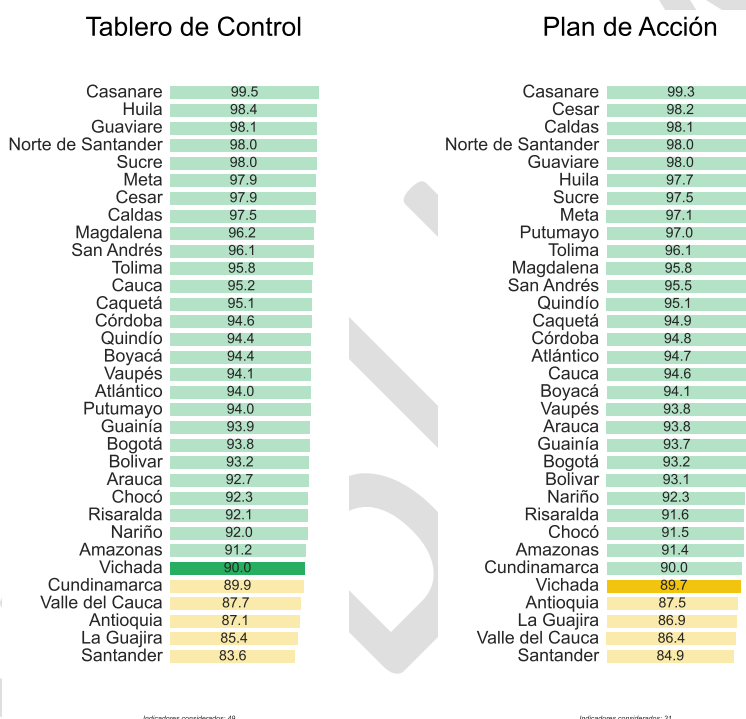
Tablero de Control

| | |
|---|---|
| Casanare | 99.5 |
| Huila | 98.4 |
| Guaviare | 98.1 |
| Norte de Santander | 98.0 |
| Sucre | 98.0 |
| Meta | 97.9 |
| Cesar | 97.9 |
| Caldas | 97.5 |
| Magdalena | 96.2 |
| San Andrés | 96.1 |
| Tolima | 95.8 |
| Cauca | 95.2 |
| Caquetá | 95.1 |
| Córdoba | 94.6 |
| Quindío | 94.4 |
| Boyacá | 94.4 |
| Vaupés | 94.1 |
| Atlántico | 94.0 |
| Putumayo | 94.0 |
| Guainía | 93.9 |
| Bogotá | 93.8 |
| Bolivar | 93.2 |
| Arauca | 92.7 |
| Chocó | 92.3 |
| Risaralda | 92.1 |
| Nariño | 92.0 |
| Amazonas | 91.2 |
| Vichada | 90.0 |
| Cundinamarca | 89.9 |
| Valle del Cauca | 87.7 |
| Antioquia | 87.1 |
| La Guajira | 85.4 |
| Santander | 83.6 |

Indicadores considerados: 49

Plan de Acción

| | |
|---|---|
| Casanare | 99.3 |
| Cesar | 98.2 |
| Caldas | 98.1 |
| Norte de Santander | 98.0 |
| Guaviare | 98.0 |
| Huila | 97.7 |
| Sucre | 97.5 |
| Meta | 97.1 |
| Putumayo | 97.0 |
| Tolima | 96.1 |
| Magdalena | 95.8 |
| San Andrés | 95.5 |
| Quindío | 95.1 |
| Caquetá | 94.9 |
| Córdoba | 94.8 |
| Atlántico | 94.7 |
| Cauca | 94.6 |
| Boyacá | 94.1 |
| Vaupés | 93.8 |
| Arauca | 93.8 |
| Guainía | 93.7 |
| Bogotá | 93.2 |
| Bolivar | 93.1 |
| Nariño | 92.3 |
| Risaralda | 91.6 |
| Chocó | 91.5 |
| Amazonas | 91.4 |
| Cundinamarca | 90.0 |
| Vichada | 89.7 |
| Antioquia | 87.5 |
| La Guajira | 86.9 |
| Valle del Cauca | 86.4 |
| Santander | 84.9 |

Indicadores considerados: 31